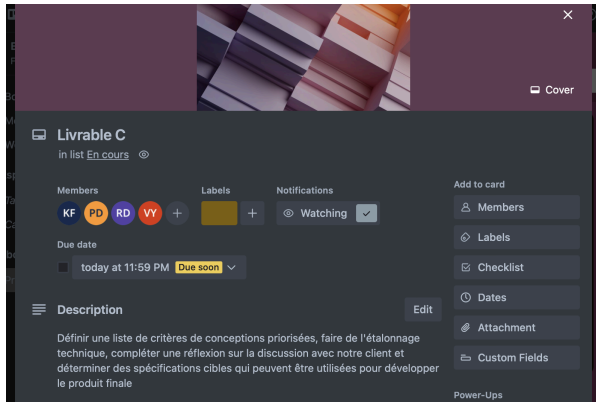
Cover

Livrable C

in list En cours

Members

KF PD RD VY +

Labels

+

Notifications

Watching

Due date

today at 11:59 PM Due soon

Description

Edit

Définir une liste de critères de conceptions priorisées, faire de l'étalonnage technique, compléter une réflexion sur la discussion avec notre client et déterminer des spécifications cibles qui peuvent être utilisées pour développer le produit finale

Add to card

Members

Labels

Checklist

Dates

Attachment

Custom Fields

Power-Ups